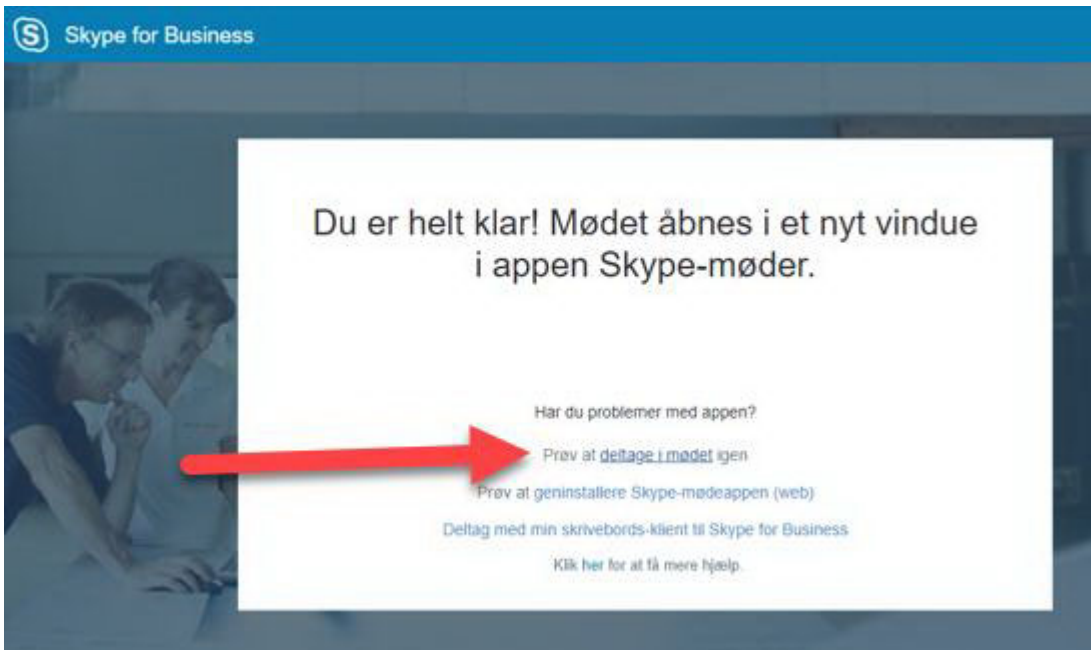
Skype for Business

Du er helt klar! Mødet åbnes i et nyt vindue i appen Skype-møder.

Har du problemer med appen?

Prøv at deltage i mødet igen

Prøv at geninstallere Skype-mødeappen (web)

Deltag med min skrivebords-klient til Skype for Business

Klik her for at få mere hjælp.